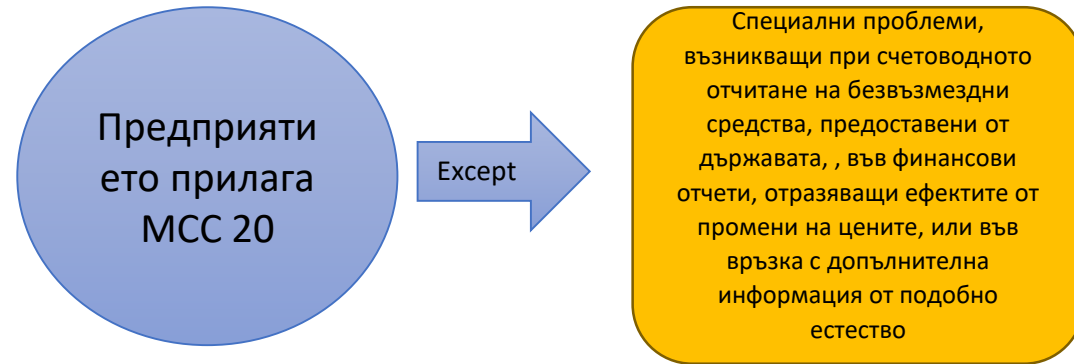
Предприятието прилага МСС 20

Except

Специални проблеми, възникващи при счетоводното отчитане на безвъзмездни средства, предоставени от държавата, , във финансови отчети, отразяващи ефектите от промени на цените, или във връзка с допълнителна информация от подобно естество